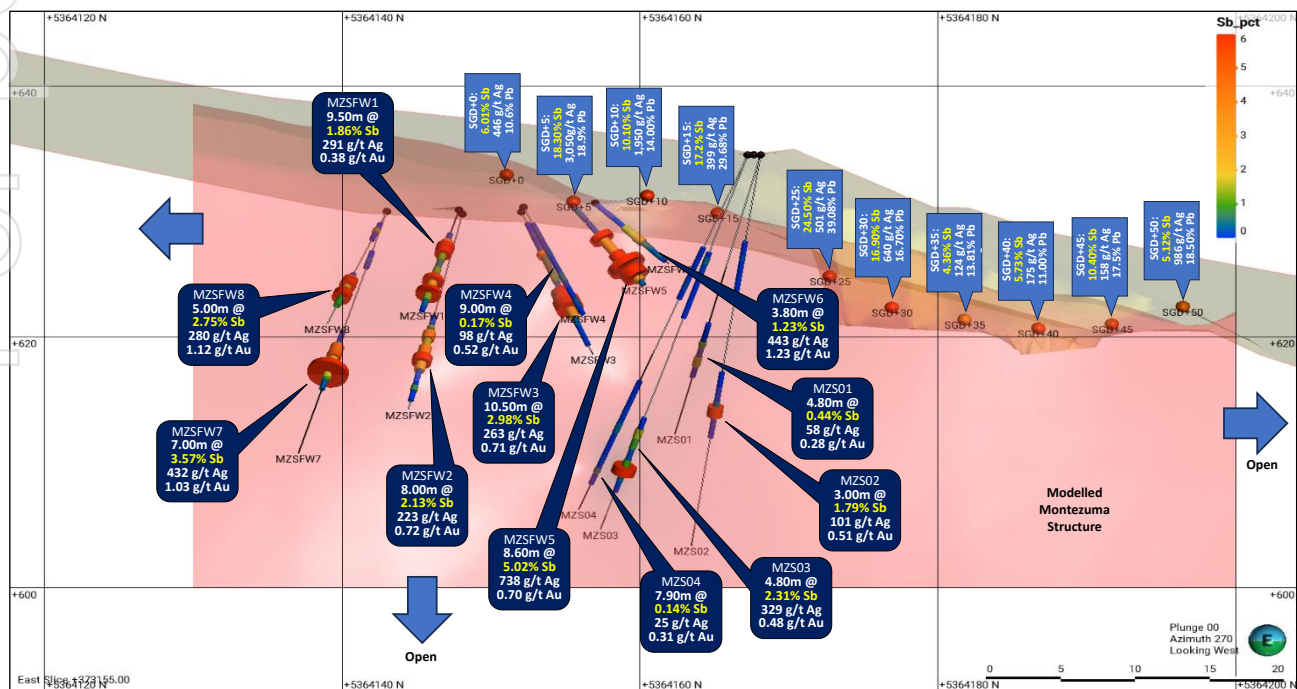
+5364120 N
+5364140 N
+5364160 N
+5364180 N
+5364200 N
Sb_pct
6
5
4
3
2
1
0
+640
+640
+620
+620
+600
+600

MZSFW1
9.50m @
1.86% Sb
291 g/t Ag
0.38 g/t Au

SGD+0:
6.01% Sb
446 g/t Ag
10.6% Pb

SGD+5:
18.30% Sb
3,050g/t Ag
18.9% Pb

SGD+10:
10.10% Sb
1,950 g/t Ag
14.00% Pb

SGD+15:
17.2% Sb
399 g/t Ag
29.68% Pb

SGD+25:
24.50% Sb
501 g/t Ag
39.08% Pb

SGD+30:
16.90% Sb
640 g/t Ag
16.70% Pb

SGD+35:
4.36% Sb
124 g/t Ag
13.81% Pb

SGD+40:
5.73% Sb
175 g/t Ag
11.00% Pb

SGD+45:
10.40% Sb
158 g/t Ag
17.5% Pb

SGD+50:
5.12% Sb
986 g/t Ag
18.50% Pb

SGD+0
SGD+5
SGD+10
SGD+15
SGD+25
SGD+30
SGD+35
SGD+40
SGD+45
SGD+50

MZSFW8
5.00m @
2.75% Sb
280 g/t Ag
1.12 g/t Au

MZSFW4
9.00m @
0.17% Sb
98 g/t Ag
0.52 g/t Au

MZSFW6
3.80m @
1.23% Sb
443 g/t Ag
1.23 g/t Au

MZSFW8
MZSFW1
MZSFW4
MZSFW3
MZSFW5
MZSFW6
MZSFW2
MZSFW7

MZSFW3
10.50m @
2.98% Sb
263 g/t Ag
0.71 g/t Au

MZS01
4.80m @
0.44% Sb
58 g/t Ag
0.28 g/t Au

MZSFW7
7.00m @
3.57% Sb
432 g/t Ag
1.03 g/t Au

MZS01
MZS04
MZS03
MZS02

MZSFW2
8.00m @
2.13% Sb
223 g/t Ag
0.72 g/t Au

MZS02
3.00m @
1.79% Sb
101 g/t Ag
0.51 g/t Au

Open

Modelled
Montezuma
Structure

MZSFW5
8.60m @
5.02% Sb
738 g/t Ag
0.70 g/t Au

MZS04
7.90m @
0.14% Sb
25 g/t Ag
0.31 g/t Au

MZS03
4.80m @
2.31% Sb
329 g/t Ag
0.48 g/t Au

Open

Plunge 00
Azimuth 270
Looking West
E

0 5 10 15 20

East Slice +373155.00